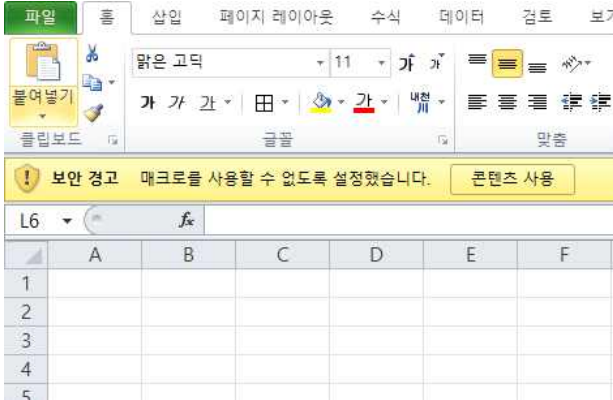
파일 홈 삽입 페이지 레이아웃 수식 데이터 검토 보기

붙여넣기

클립보드

맑은 고딕 11

가 가 가

글꼴

맞춤

보안 경고 매크로를 사용할 수 없도록 설정했습니다. 콘텐츠 사용

L6 $f_x$

| | A | B | C | D | E | F |
|---|---|---|---|---|---|---|
| 1 | | | | | | |
| 2 | | | | | | |
| 3 | | | | | | |
| 4 | | | | | | |
| 5 | | | | | | |